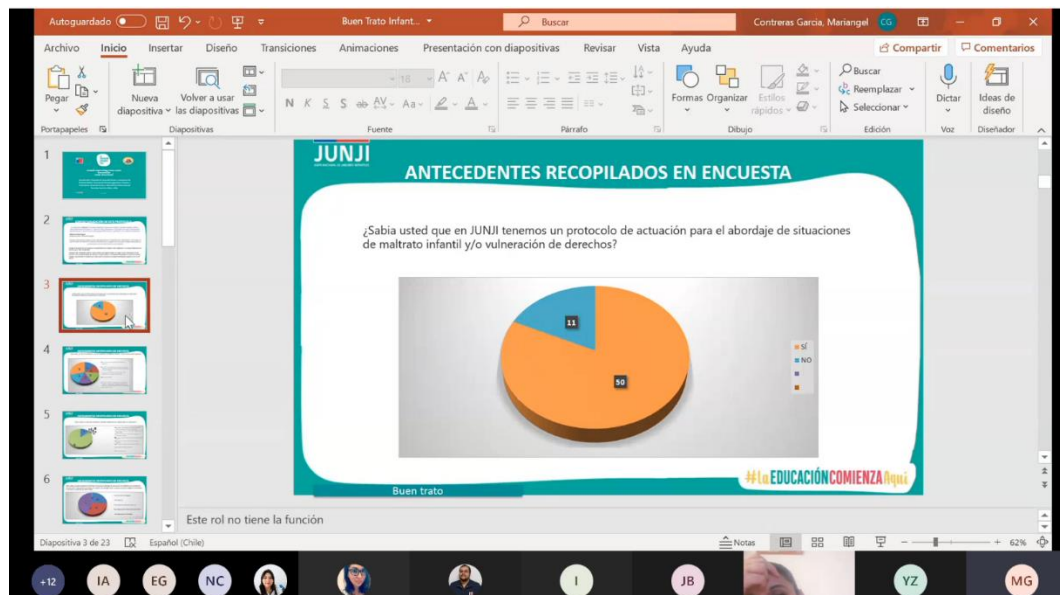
Autoguardado Buen Trato Infant... Buscar Contreras Garcia, Mariangel CG

Archivo Inicio Insertar Diseño Transiciones Animaciones Presentación con diapositivas Revisar Vista Ayuda Compartir Comentarios

Pegar Nueva diapositiva Volver a usar las diapositivas Formas Organizar Estilos rápidos Buscar Reemplazar Seleccionar Dictar Ideas de diseño

Portapapeles Diapositivas Fuente Párrafo Dibujo Edición Voz Diseñador

1 2 3 4 5 6

JUNJI

ANTECEDENTES RECOPILADOS EN ENCUESTA

¿Sabia usted que en JUNJI tenemos un protocolo de actuación para el abordaje de situaciones de maltrato infantil y/o vulneración de derechos?

11

50

SÍ
NO

#LaEDUCACIÓNCOMIENZAAquí

Buen trato

Este rol no tiene la función

Diapositiva 3 de 23 Español (Chile) Notas 62%

+12 IA EG NC I JB YZ MG